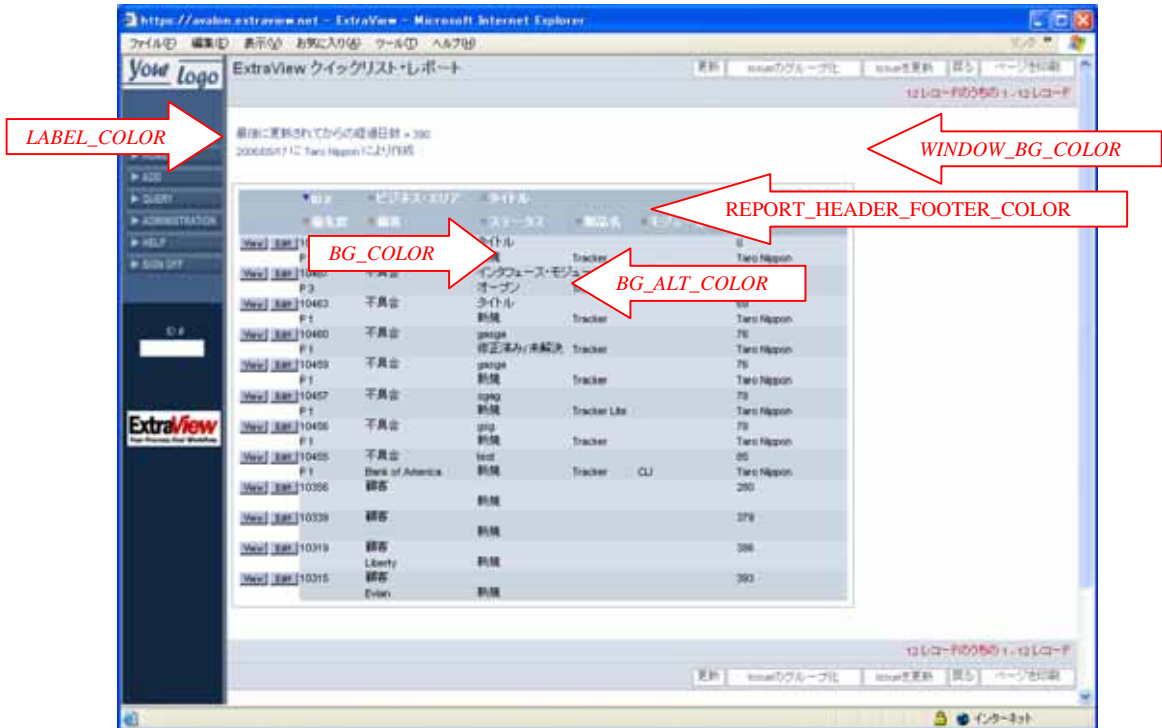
https://avalon.extraview.net - ExtraView - Microsoft Internet Explorer

ファイル(F) 編集(E) 表示(V) お気に入り(A) ツール(T) ヘルプ(H)

リンク

Your logo

ExtraView クイックリスト・レポート

更新 | Issueのグループ化 | Issueを更新 | 戻る | ページを印刷

12 レコードのうちの 1 - 12 レコード

LABEL_COLOR

最後に更新されてからの経過日数 = 390
2006/05/17 に Taro Nippon により作成

WINDOW_BG_COLOR

ADD
QUERY
ADMINISTRATION
HELP
SIGN OFF

REPORT_HEADER_FOOTER_COLOR

ID # | ビジネス・エリア | タイトル
優先度 | 顧客 | ステータス | 製品名

BG_COLOR

BG_ALT_COLOR

| | | | | | |
|---|---|---|---|---|---|
| View Edit 1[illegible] | | タイトル | | | 0 |
| P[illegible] | | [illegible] | Tracker | | Taro Nippon |
| View Edit 10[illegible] | 不具合 | インタフェース・モジュ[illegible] | | | |
| P 3 | | オープン | | | |
| View Edit 10463 | 不具合 | タイトル | | | 69 |
| P 1 | | 新規 | Tracker | | Taro Nippon |
| View Edit 10460 | 不具合 | gwege | | | 76 |
| P 1 | | 修正済み/未解決 | Tracker | | Taro Nippon |
| View Edit 10459 | 不具合 | gwege | | | 76 |
| P 1 | | 新規 | Tracker | | Taro Nippon |
| View Edit 10457 | 不具合 | sgeg | | | 79 |
| P 1 | | 新規 | Tracker Lite | | Taro Nippon |
| View Edit 10456 | 不具合 | grig | | | 79 |
| P 1 | | 新規 | Tracker | | Taro Nippon |
| View Edit 10455 | 不具合 | test | | | 85 |
| P 1 | Bank of America | 新規 | Tracker | CLI | Taro Nippon |
| View Edit 10356 | 顧客 | | | | 280 |
| | | 新規 | | | |
| View Edit 10339 | 顧客 | | | | 379 |
| | | 新規 | | | |
| View Edit 10319 | 顧客 | | | | 386 |
| | Liberty | 新規 | | | |
| View Edit 10315 | 顧客 | | | | 393 |
| | Evian | 新規 | | | |

ID #

ExtraView

12 レコードのうちの 1 - 12 レコード

更新 | Issueのグループ化 | Issueを更新 | 戻る | ページを印刷

インターネット